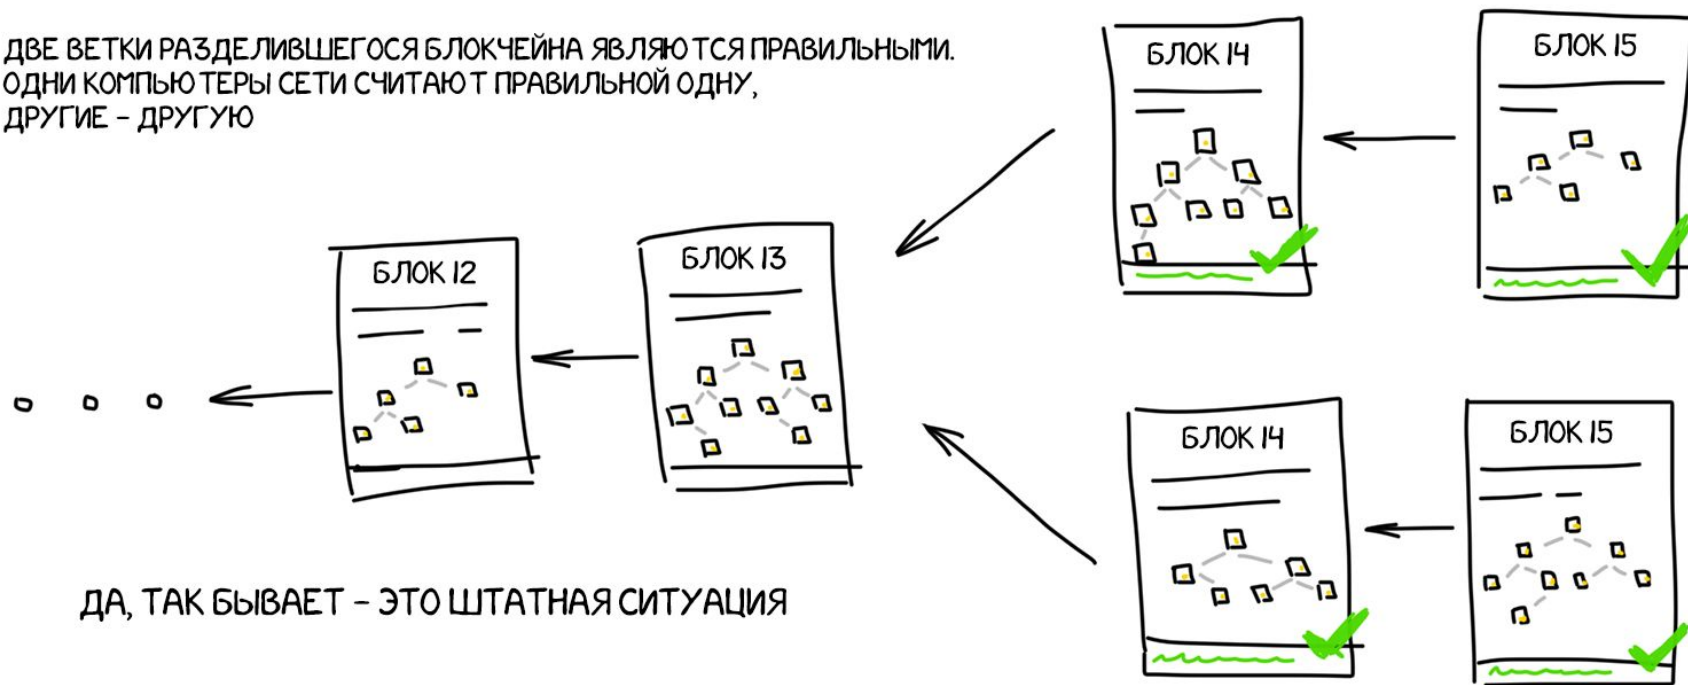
ДВЕ ВЕТКИ РАЗДЕЛИВШЕГОСЯ БЛОКЧЕЙНА ЯВЛЯЮТСЯ ПРАВИЛЬНЫМИ. ОДНИ КОМПЬЮТЕРЫ СЕТИ СЧИТАЮТ ПРАВИЛЬНОЙ ОДНУ, ДРУГИЕ – ДРУГУЮ

БЛОК 14

БЛОК 15

БЛОК 12

БЛОК 13

БЛОК 14

БЛОК 15

ДА, ТАК БЫВАЕТ – ЭТО ШТАТНАЯ СИТУАЦИЯ